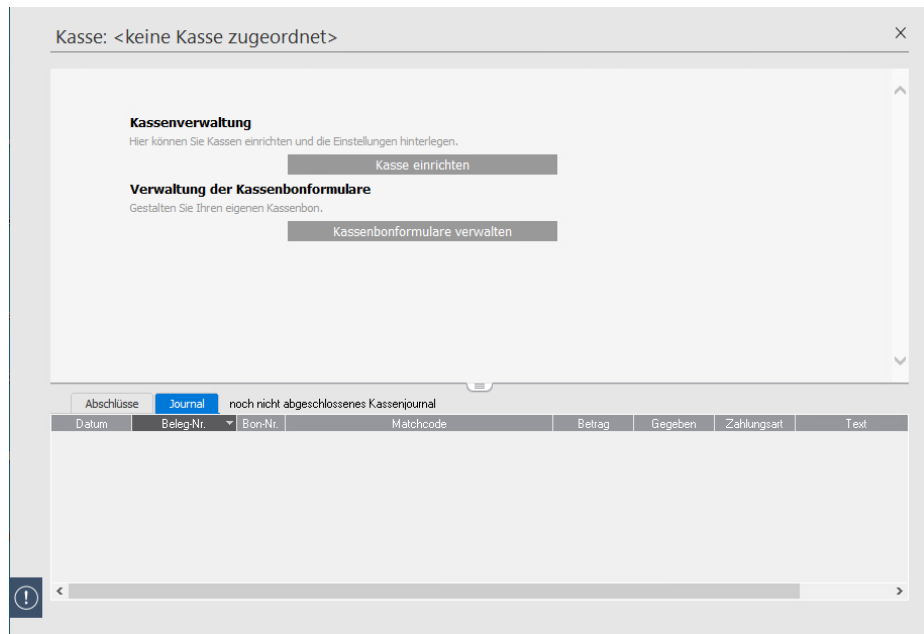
Kasse: <keine Kasse zugeordnet>

×

**Kassenverwaltung**

Hier können Sie Kassen einrichten und die Einstellungen hinterlegen.

Kasse einrichten

**Verwaltung der Kassenbonformulare**

Gestalten Sie Ihren eigenen Kassenbon.

Kassenbonformulare verwalten

Abschlüsse Journal noch nicht abgeschlossenes Kassenjournal

| Datum | Beleg-Nr. | Bon-Nr. | Matchcode | Betrag | Gegeben | Zahlungsart | Text |
|---|---|---|---|---|---|---|---|